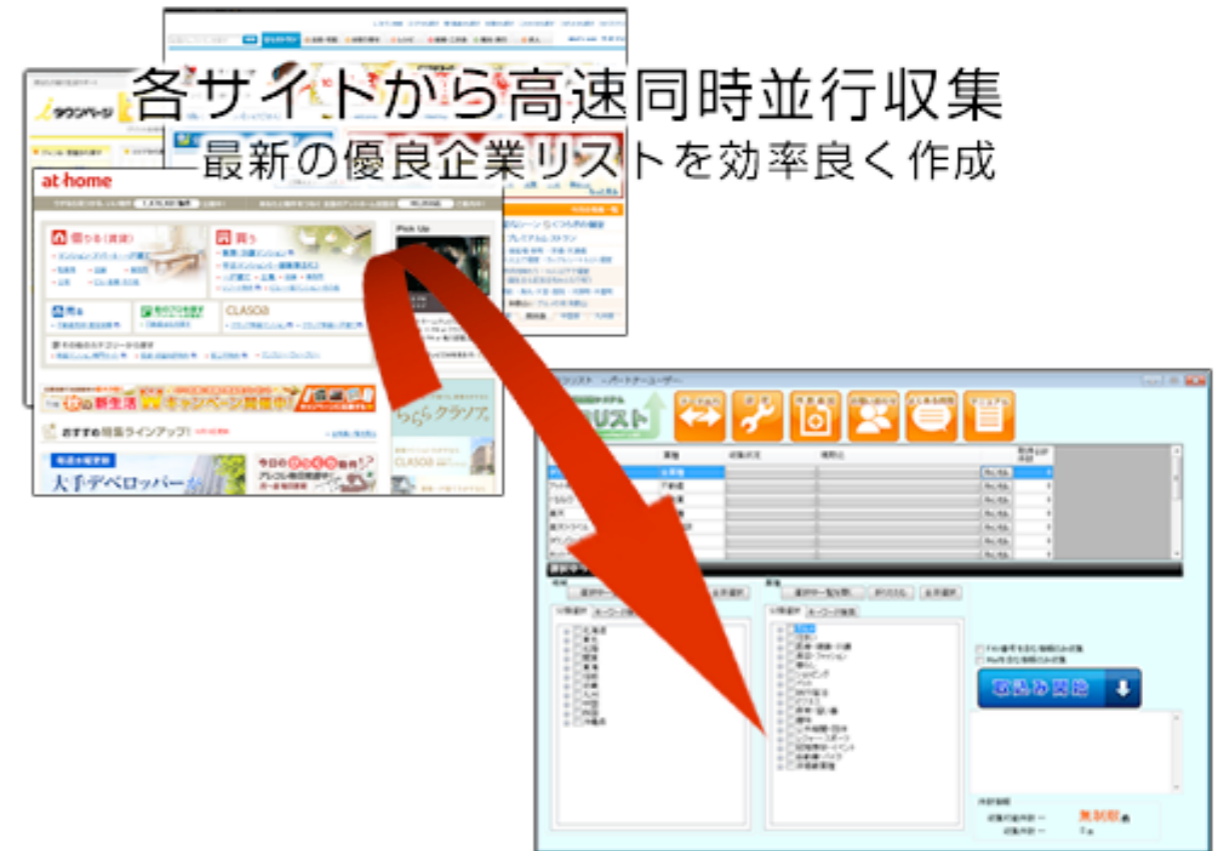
各サイトから高速同時並行収集
最新の優良企業リストを効率良く作成

iタウンページ

at·home

借りる（賃貸）

買う

売る

Pick Up

CLASO。

新生活

キャンペーン開催中

おすすめ特集ラインアップ！

大手デベロッパー

リスト

無制限